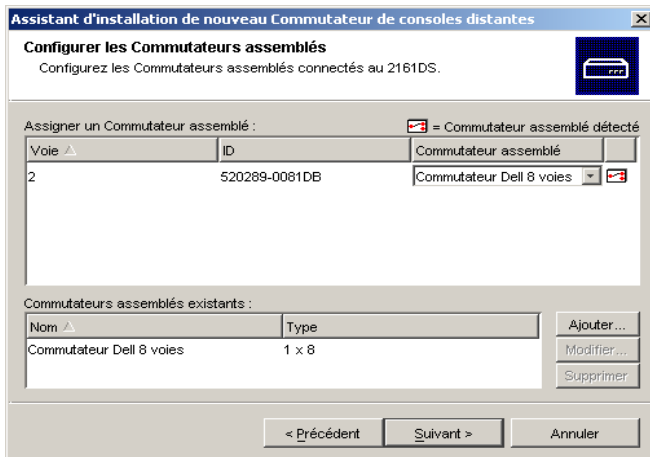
Assistant d'installation de nouveau Commutateur de consoles distantes

Configurer les Commutateurs assemblés

Configurez les Commutateurs assemblés connectés au 2161DS.

Assigner un Commutateur assemblé :

= Commutateur assemblé détecté

| Voie | ID | Commutateur assemblé |
|---|---|---|
| 2 | 520289-0081DB | Commutateur Dell 8 voies |

Commutateurs assemblés existants :

| Nom | Type |
|---|---|
| Commutateur Dell 8 voies | 1 x 8 |

Ajouter...

Modifier...

Supprimer

< Précédent

Suivant >

Annuler